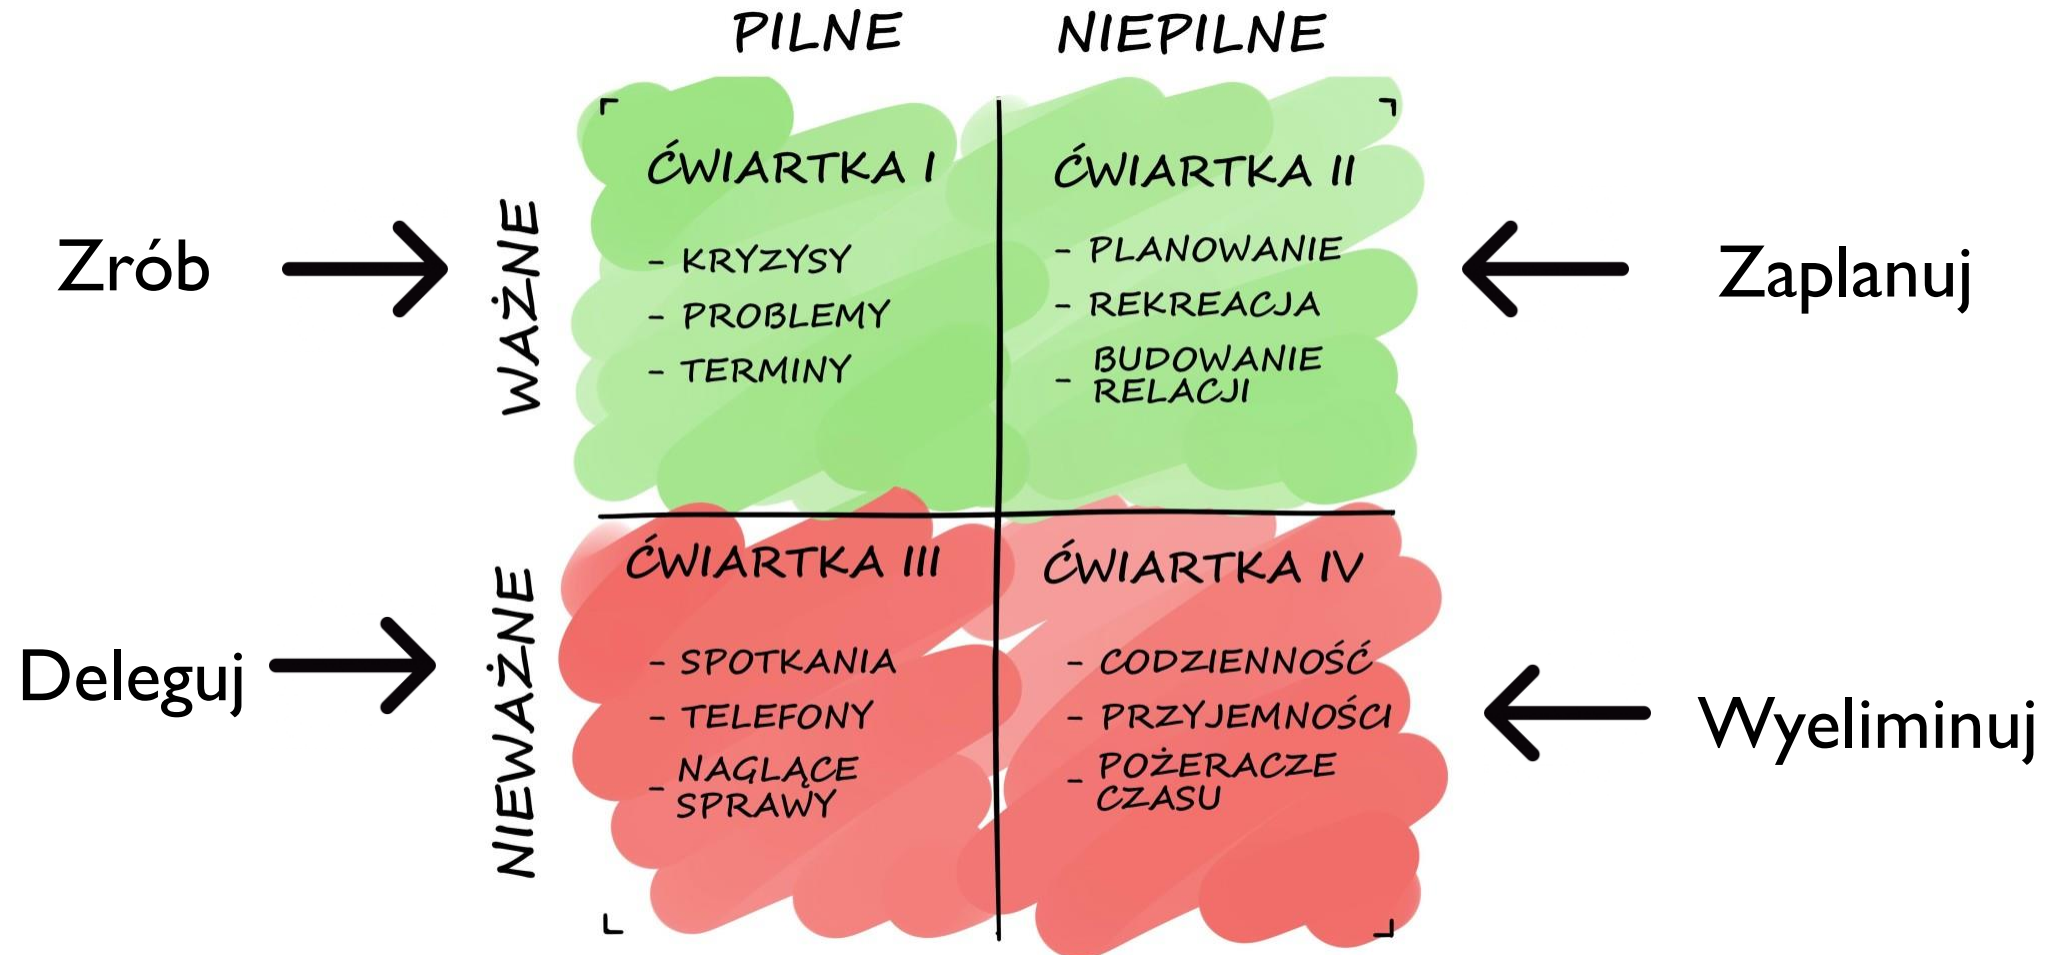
PILNE NIEPILNE

Zrób

WAŻNE

ĆWIARTKA I
- KRYZYSY
- PROBLEMY
- TERMINY

ĆWIARTKA II
- PLANOWANIE
- REKREACJA
- BUDOWANIE RELACJI

Zaplanuj

Deleguj

NIEWAŻNE

ĆWIARTKA III
- SPOTKANIA
- TELEFONY
- NAGLĄCE SPRAWY

ĆWIARTKA IV
- CODZIENNOŚĆ
- PRZYJEMNOŚCI
- POŻERACZE CZASU

Wyeliminuj